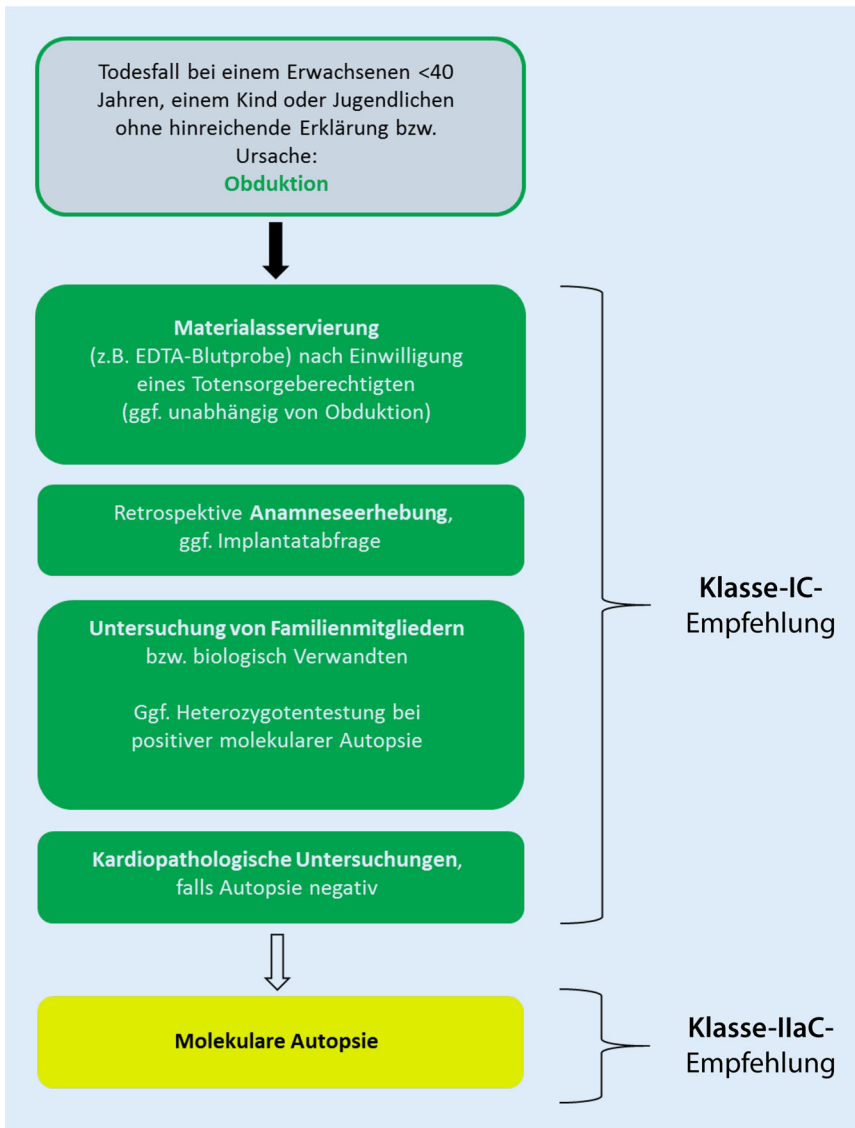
Todesfall bei einem Erwachsenen <40 Jahren, einem Kind oder Jugendlichen ohne hinreichende Erklärung bzw. Ursache:
Obduktion

Materialasservierung
(z.B. EDTA-Blutprobe) nach Einwilligung eines Totensorgeberechtigten
(ggf. unabhängig von Obduktion)

Retrospektive Anamneseerhebung, ggf. Implantatabfrage

Untersuchung von Familienmitgliedern bzw. biologisch Verwandten

Ggf. Heterozygotentestung bei positiver molekularer Autopsie

Kardiopathologische Untersuchungen, falls Autopsie negativ

Klasse-IC-Empfehlung

Molekulare Autopsie

Klasse-IIaC-Empfehlung